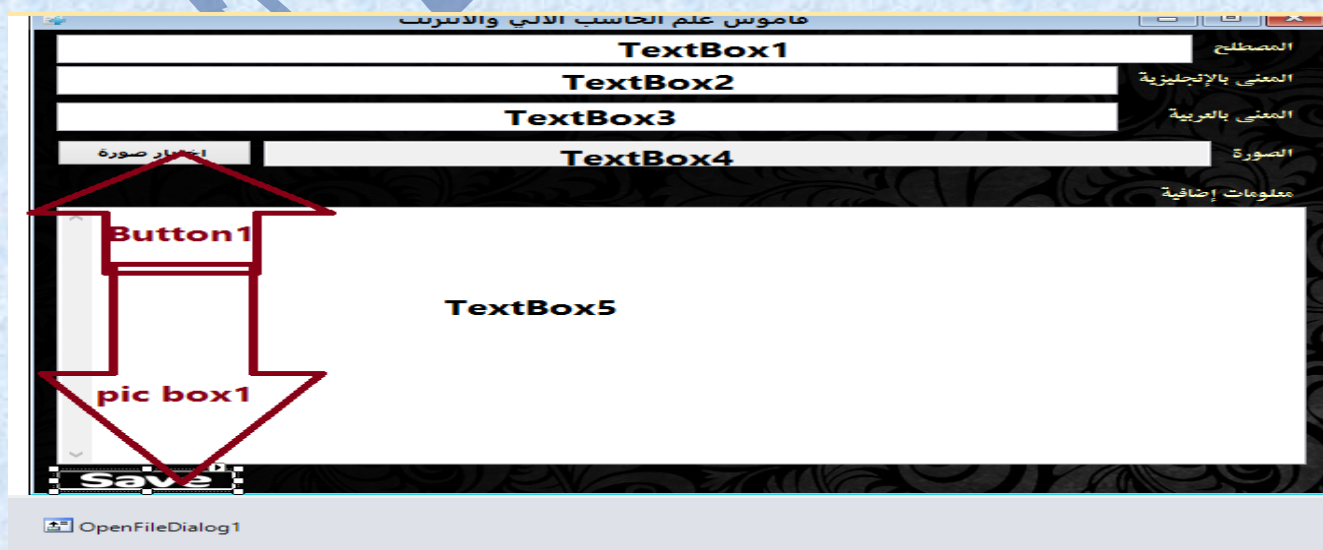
قاموس علم الحاسب الآلي والانترنت

المصطلح TextBox1

المعنى بالإنجليزية TextBox2

المعنى بالعربية TextBox3

الصورة TextBox4 اختيار صورة

معلومات إضافية

Button1

TextBox5

pic box1

Save

OpenFileDialog1